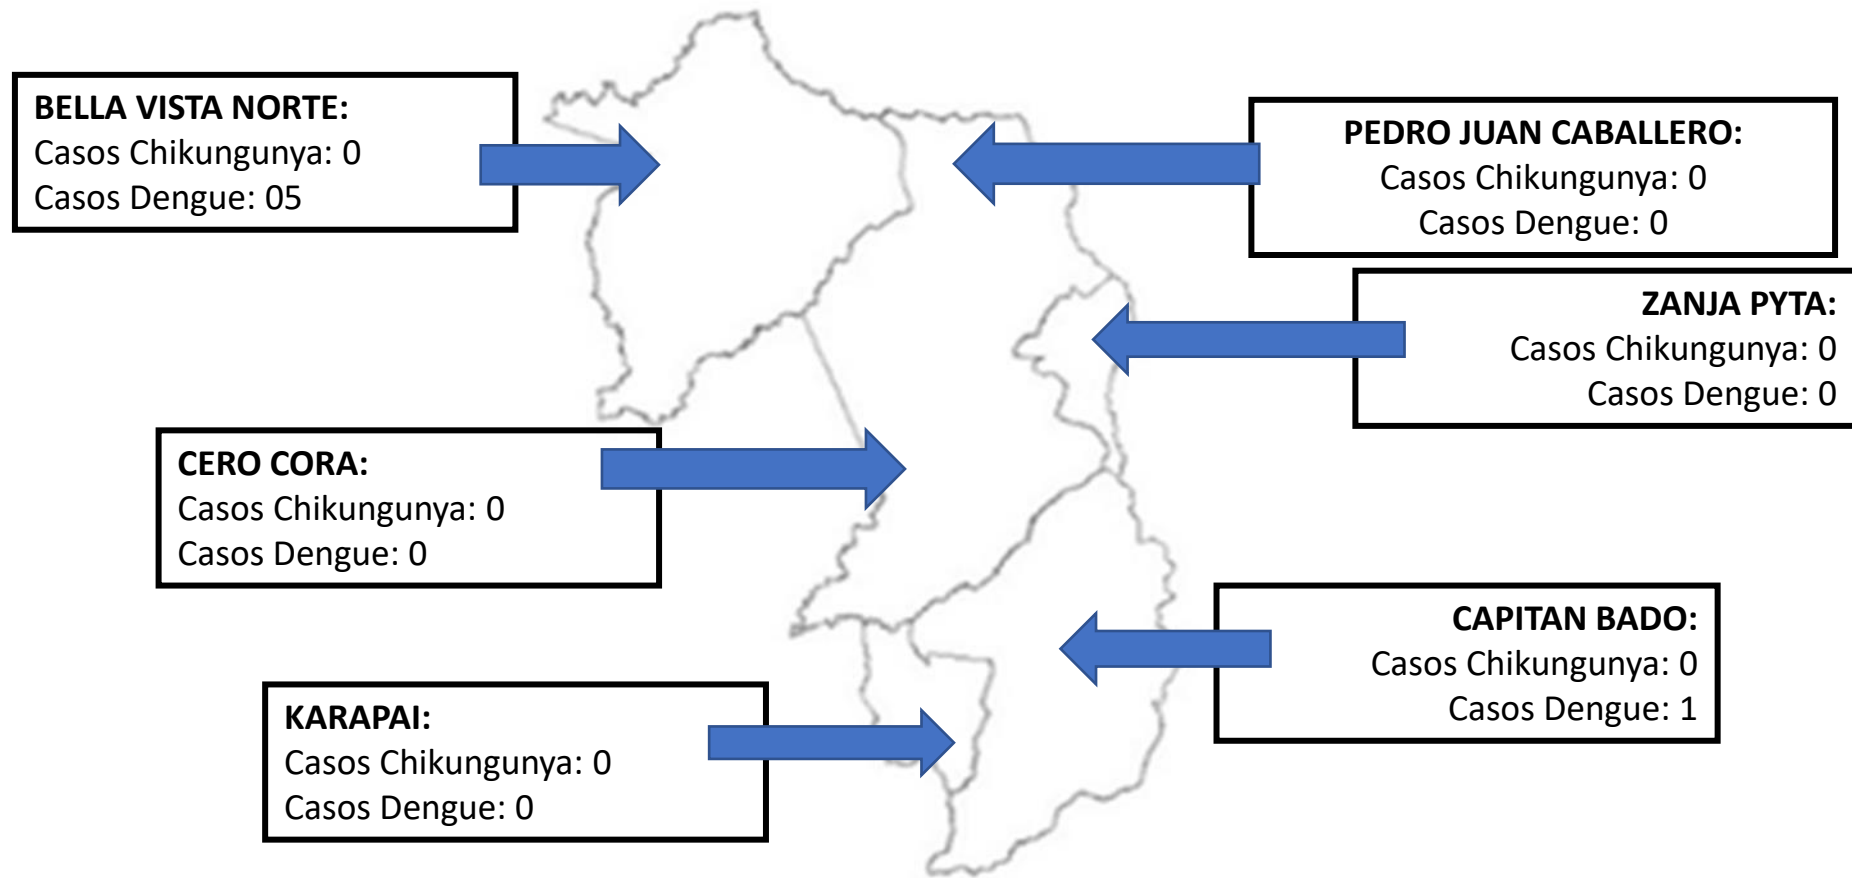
BELLA VISTA NORTE:
Casos Chikungunya: 0
Casos Dengue: 05

PEDRO JUAN CABALLERO:
Casos Chikungunya: 0
Casos Dengue: 0

ZANJA PYTA:
Casos Chikungunya: 0
Casos Dengue: 0

CERO CORA:
Casos Chikungunya: 0
Casos Dengue: 0

CAPITAN BADO:
Casos Chikungunya: 0
Casos Dengue: 1

KARAPAI:
Casos Chikungunya: 0
Casos Dengue: 0